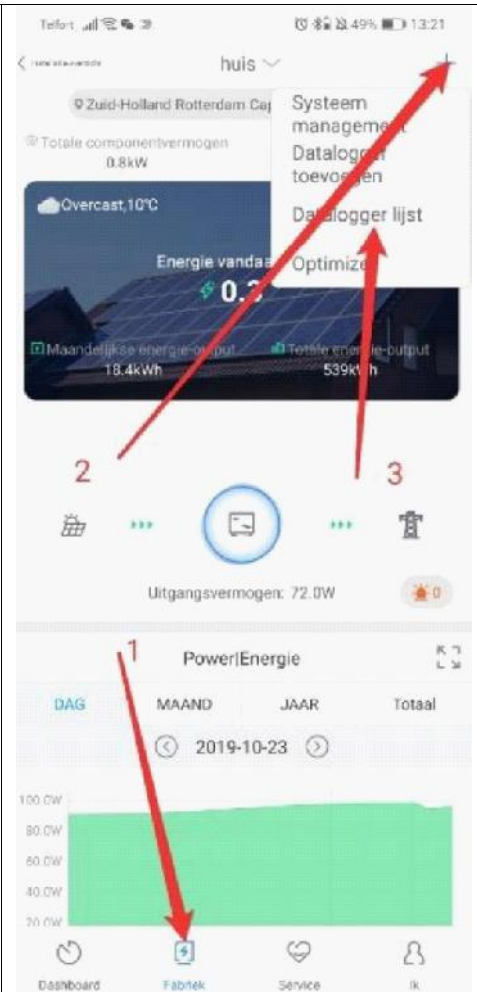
Telfort 49% 13:21

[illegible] huis

Zuid-Holland Rotterdam Cap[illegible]

Totale componentvermogen
0.8kW

Systeem management
Datalogger toevoegen
Datalogger lijst
Optimize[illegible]

Overcast,10°C

Energie vandaa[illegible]
0.3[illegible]

Maandelijkse energie-output
18.4kWh

Totale energie-output
539kWh

2
3

Uitgangsvermogen: 72.0W

0

1

Power|Energie

DAG
MAAND
JAAR
Totaal

2019-10-23

100.0W
80.0W
60.0W
40.0W
20.0W

Dashboard
Fabriek
Service
Ik